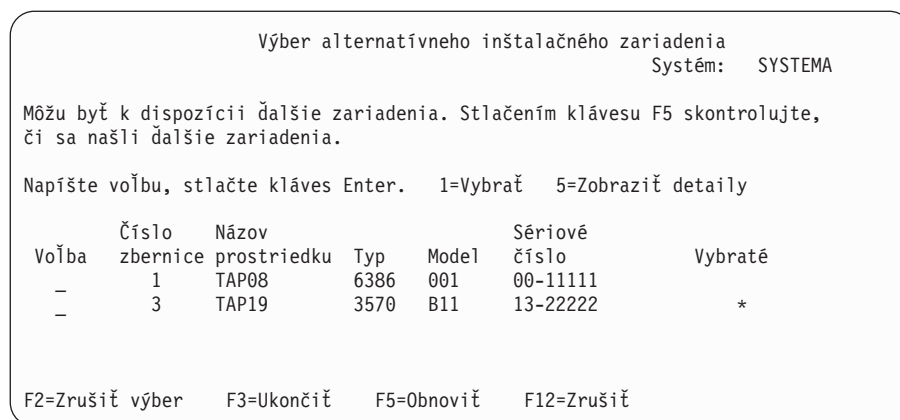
Výber alternatívneho inštalačného zariadenia
Systém: SYSTEMA

Môžu byť k dispozícii ďalšie zariadenia. Stlačením klávesu F5 skontrolujte, či sa našli ďalšie zariadenia.

Napíšte voľbu, stlačte kláves Enter. 1=Vybrať 5=Zobraziť detaily

| Voľba | Číslo zbernice | Názov prostriedku | Typ | Model | Sériové číslo | Vybraté |
|---|---|---|---|---|---|---|
| _ | 1 | TAP08 | 6386 | 001 | 00-11111 | |
| _ | 3 | TAP19 | 3570 | B11 | 13-22222 | * |

F2=Zrušiť výber F3=Ukončiť F5=Obnoviť F12=Zrušiť